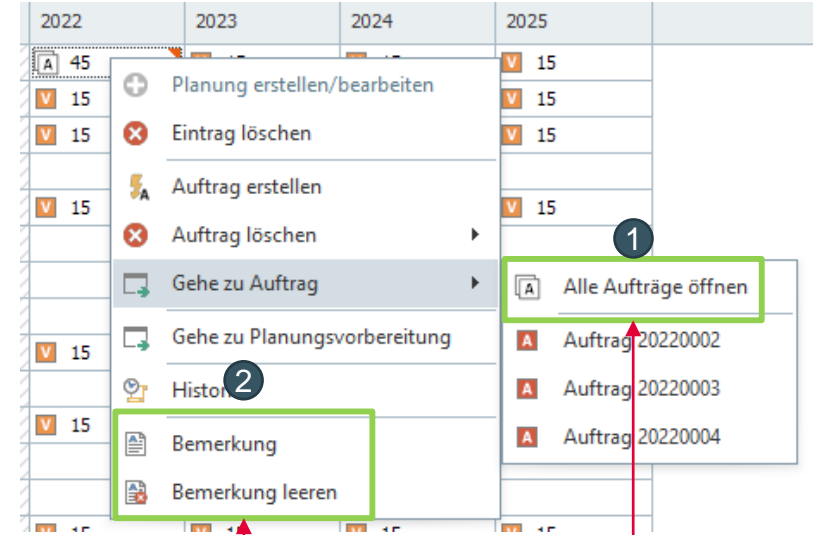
| 2022 | 2023 | 2024 | 2025 |
|---|---|---|---|
| A 45 | | | V 15 |
| V 15 | | | V 15 |
| V 15 | | | V 15 |
| V 15 | | | V 15 |
| V 15 | | | |
| V 15 | | | |

Planung erstellen/bearbeiten
Eintrag löschen
Auftrag erstellen
Auftrag löschen
Gehe zu Auftrag
Gehe zu Planungsvorbereitung
Histor
2
Bemerkung
Bemerkung leeren

1
Alle Aufträge öffnen
Auftrag 20220002
Auftrag 20220003
Auftrag 20220004